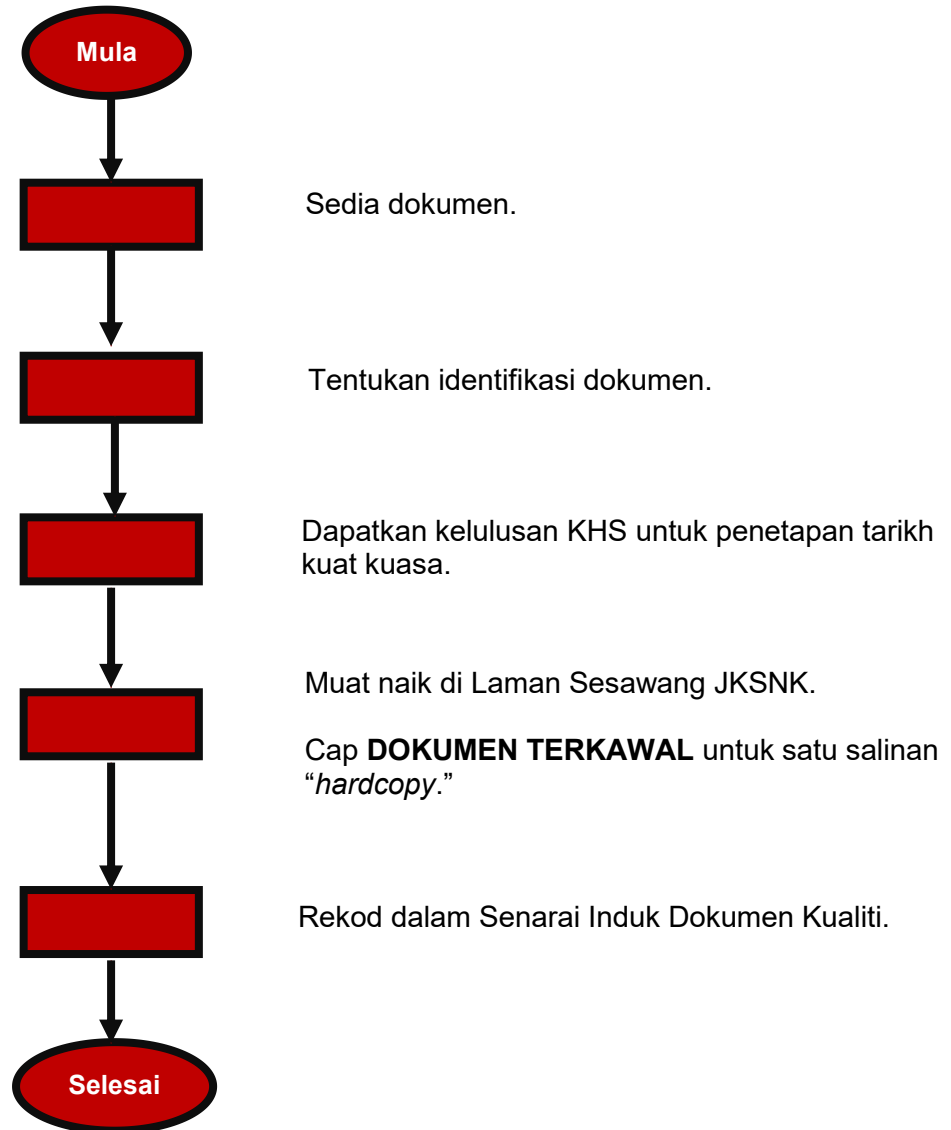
Mula

Sedia dokumen.

Tentukan identifikasi dokumen.

Dapatkan kelulusan KHS untuk penetapan tarikh kuat kuasa.

Muat naik di Laman Sesawang JKSNK.

Cap **DOKUMEN TERKAWAL** untuk satu salinan "*hardcopy*."

Rekod dalam Senarai Induk Dokumen Kualiti.

Selesai